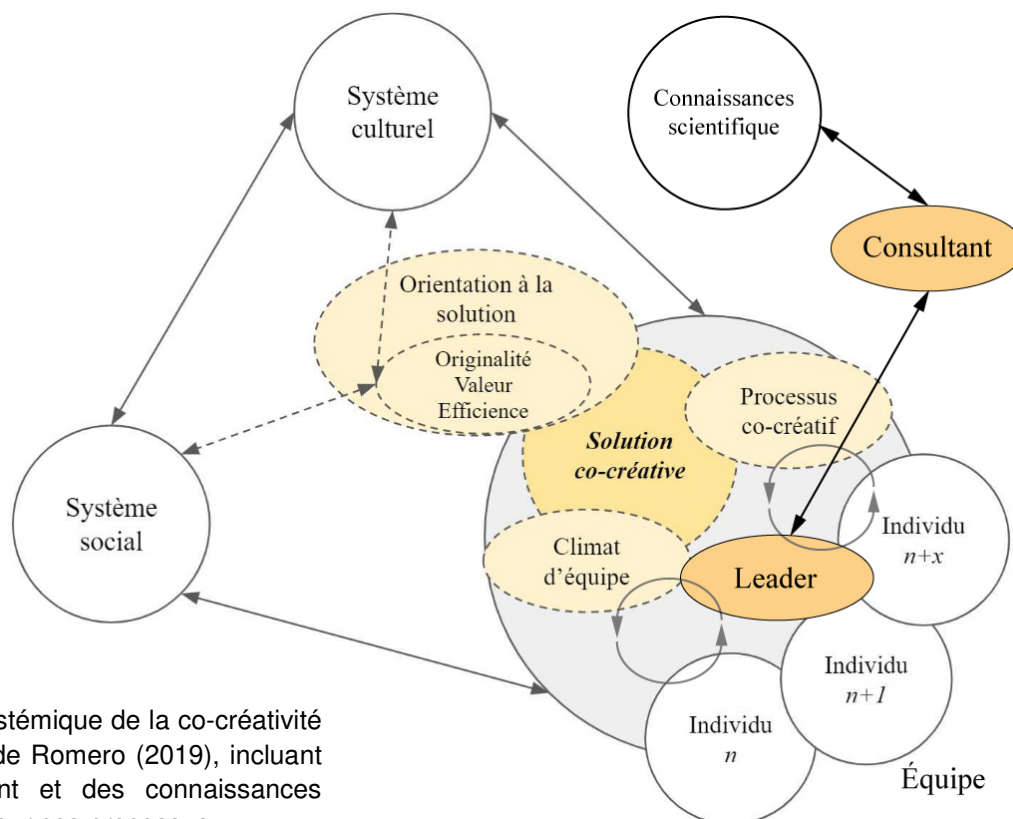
Système culturel

Connaissances scientifique

Consultant

Orientation à la solution

Originalité
Valeur
Efficience

Solution co-créative

Processus co-créatif

Système social

Climat d'équipe

Leader

Individu $n+x$

Individu $n+1$

Individu $n$

Équipe

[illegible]stémique de la co-créativité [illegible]de Romero (2019), incluant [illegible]nt et des connaissances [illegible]